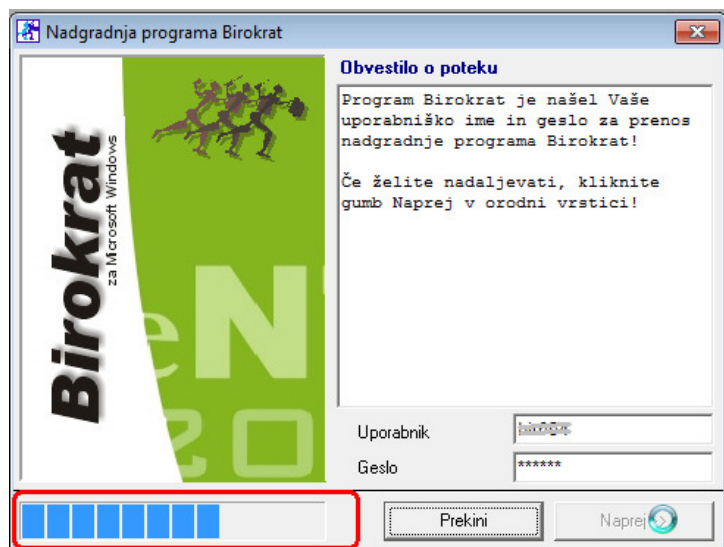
Nadgradnja programa Birokrat

Birokrat
za Microsoft Windows

eN
20

Obvestilo o poteku

Program Birokrat je našel Vaše uporabniško ime in geslo za prenos nadgradnje programa Birokrat!

Če želite nadaljevati, kliknite gumb Naprej v orodni vrstici!

Uporabnik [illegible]

Geslo ******

Prekini

Naprej